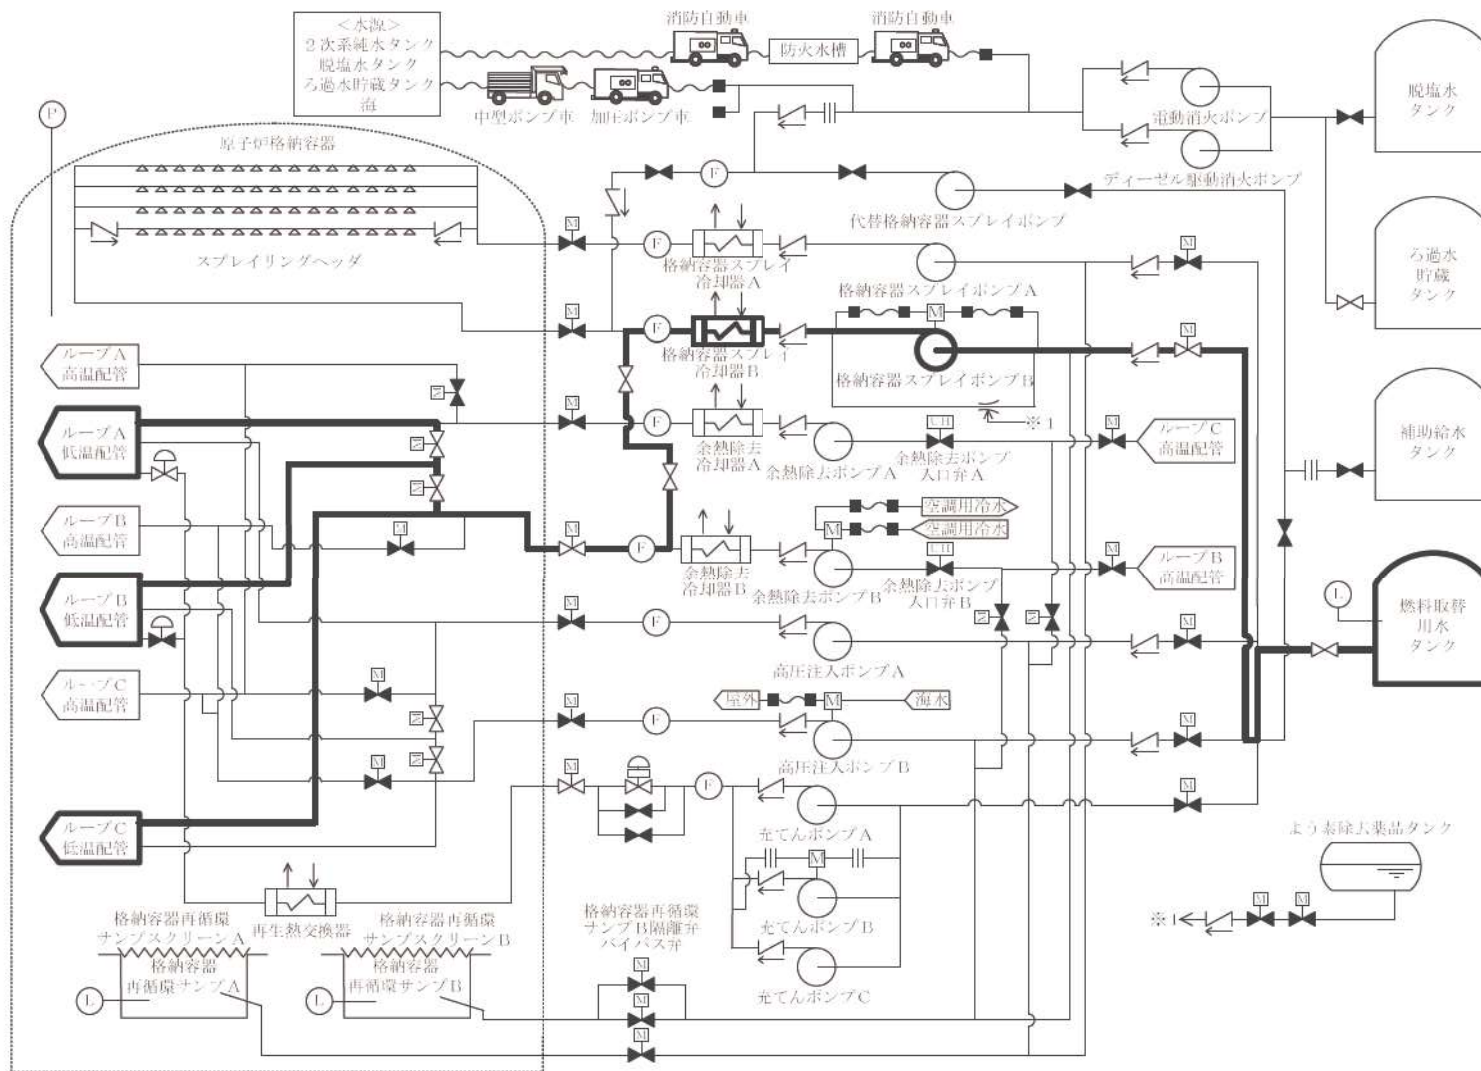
<水源>
2次系純水タンク
脱塩水タンク
ろ過水貯蔵タンク
海

消防自動車
防火水槽
消防自動車
中型ポンプ車
加圧ポンプ車

脱塩水タンク
電動消火ポンプ
ディーゼル駆動消火ポンプ

P
原子炉格納容器
スプレイリングヘッダ

代替格納容器スプレイポンプ
M
F
格納容器スプレイ冷却器A
ろ過水貯蔵タンク
格納容器スプレイポンプA
M
格納容器スプレイ冷却器B
格納容器スプレイポンプB
※1

ループA高温配管
ループA低温配管
ループB高温配管
ループB低温配管
ループC高温配管
ループC低温配管

余熱除去冷却器A
余熱除去ポンプA
余熱除去ポンプ入口弁A
CH
ループC高温配管
補助給水タンク

空調用冷水
空調用冷水
余熱除去冷却器B
余熱除去ポンプB
余熱除去ポンプ入口弁B
ループB高温配管

L
燃料取替用水タンク

高圧注入ポンプA
屋外
海水
高圧注入ポンプB

充てんポンプA
充てんポンプB
充てんポンプC

よう素除去薬品タンク
※1

再生熱交換器
格納容器再循環サンプスクリーンA
格納容器再循環サンプA
格納容器再循環サンプスクリーンB
格納容器再循環サンプB
格納容器再循環サンプB隔離弁バイパス弁
L
L